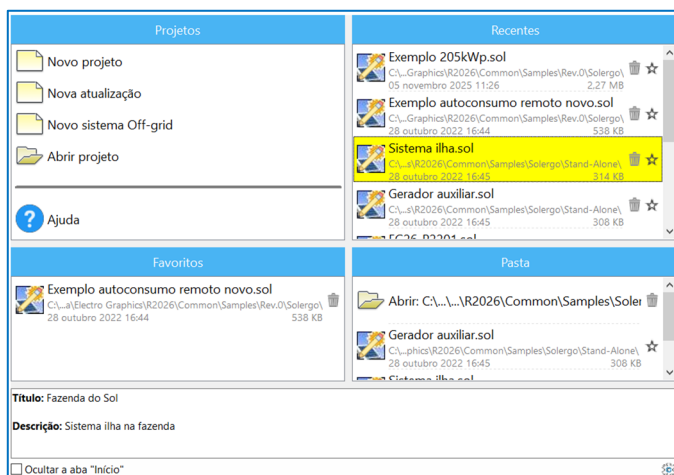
Projetos

Novo projeto

Nova atualização

Novo sistema Off-grid

Abrir projeto

Ajuda

Recentes

Exemplo 205kWp.sol
C:\...Graphics\R2026\Common\Samples\Rev.0\Solergo\
05 novembro 2025 11:26 2.27 MB

Exemplo autoconsumo remoto novo.sol
C:\...Graphics\R2026\Common\Samples\Rev.0\Solergo\
28 outubro 2022 16:44 538 KB

Sistema ilha.sol
C:\...s\R2026\Common\Samples\Solergo\Stand-Alone\
28 outubro 2022 16:45 314 KB

Gerador auxiliar.sol
C:\...s\R2026\Common\Samples\Solergo\Stand-Alone\
28 outubro 2022 16:45 308 KB

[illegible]

Favoritos

Exemplo autoconsumo remoto novo.sol
C:\...a\Electro Graphics\R2026\Common\Samples\Rev.0\Solergo\
28 outubro 2022 16:44 538 KB

Pasta

Abrir: C:\...\...\R2026\Common\Samples\Soler

Gerador auxiliar.sol
C:\...phics\R2026\Common\Samples\Solergo\Stand-Alone\
28 outubro 2022 16:45 308 KB

Sistema ilha.sol

Título: Fazenda do Sol

Descrição: Sistema ilha na fazenda

Ocultar a aba "Início"